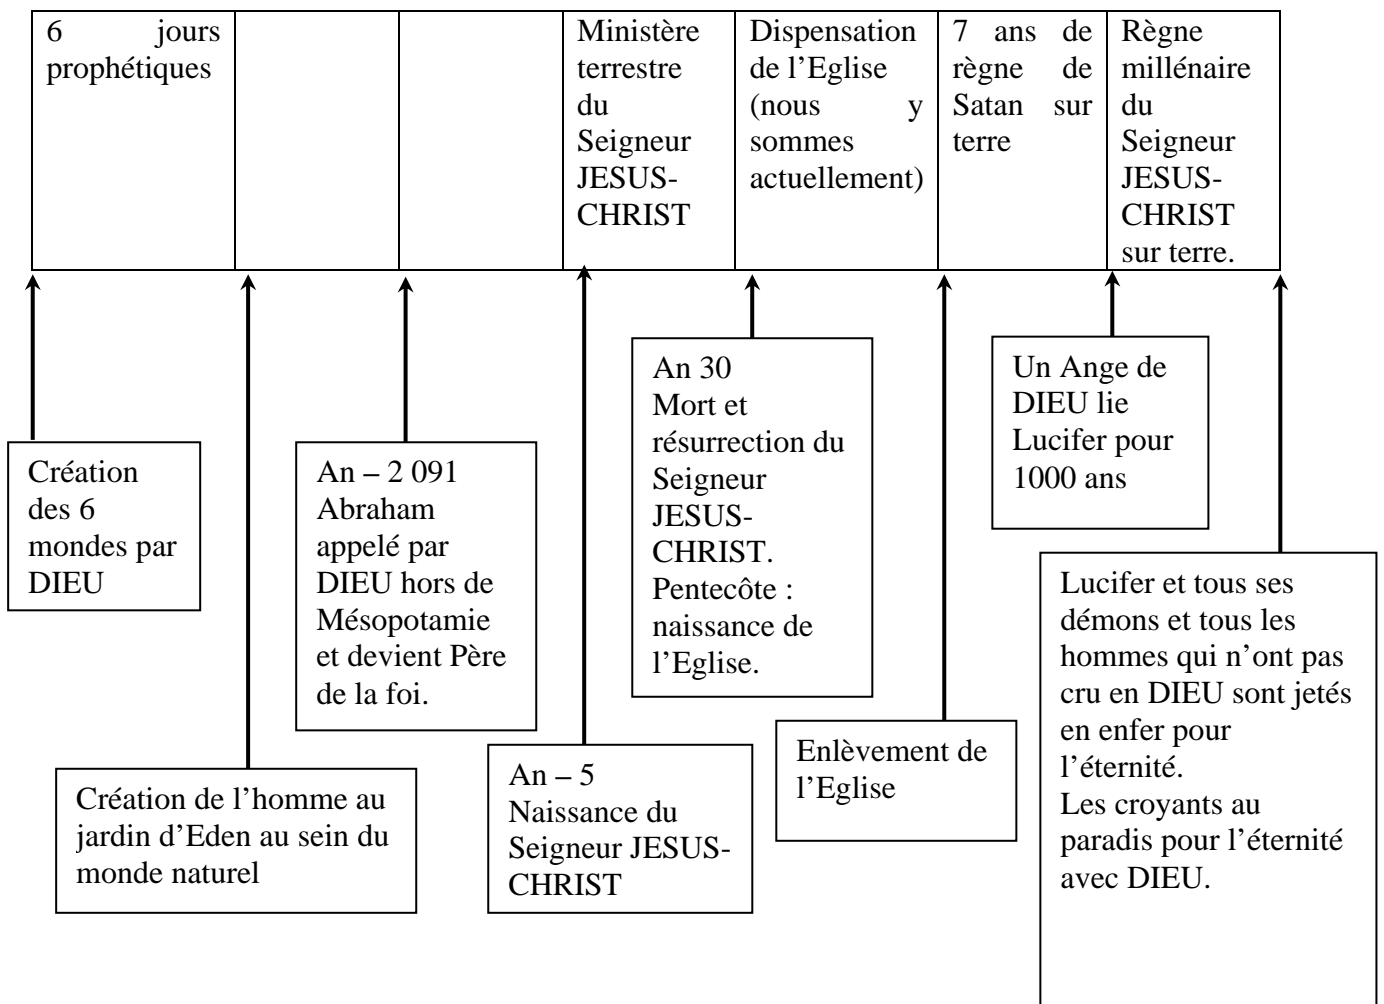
| 6 jours prophétiques | | | Ministère terrestre du Seigneur JESUS-CHRIST | Dispensation de l'Eglise (nous y sommes actuellement) | 7 ans de règne de Satan sur terre | Règne millénaire du Seigneur JESUS-CHRIST sur terre. |
|---|---|---|---|---|---|---|

Création des 6 mondes par DIEU

Création de l'homme au jardin d'Eden au sein du monde naturel

An – 2 091
Abraham appelé par DIEU hors de Mésopotamie et devient Père de la foi.

An – 5
Naissance du Seigneur JESUS-CHRIST

An 30
Mort et résurrection du Seigneur JESUS-CHRIST.
Pentecôte : naissance de l'Eglise.

Enlèvement de l'Eglise

Un Ange de DIEU lie Lucifer pour 1000 ans

Lucifer et tous ses démons et tous les hommes qui n'ont pas cru en DIEU sont jetés en enfer pour l'éternité.
Les croyants au paradis pour l'éternité avec DIEU.